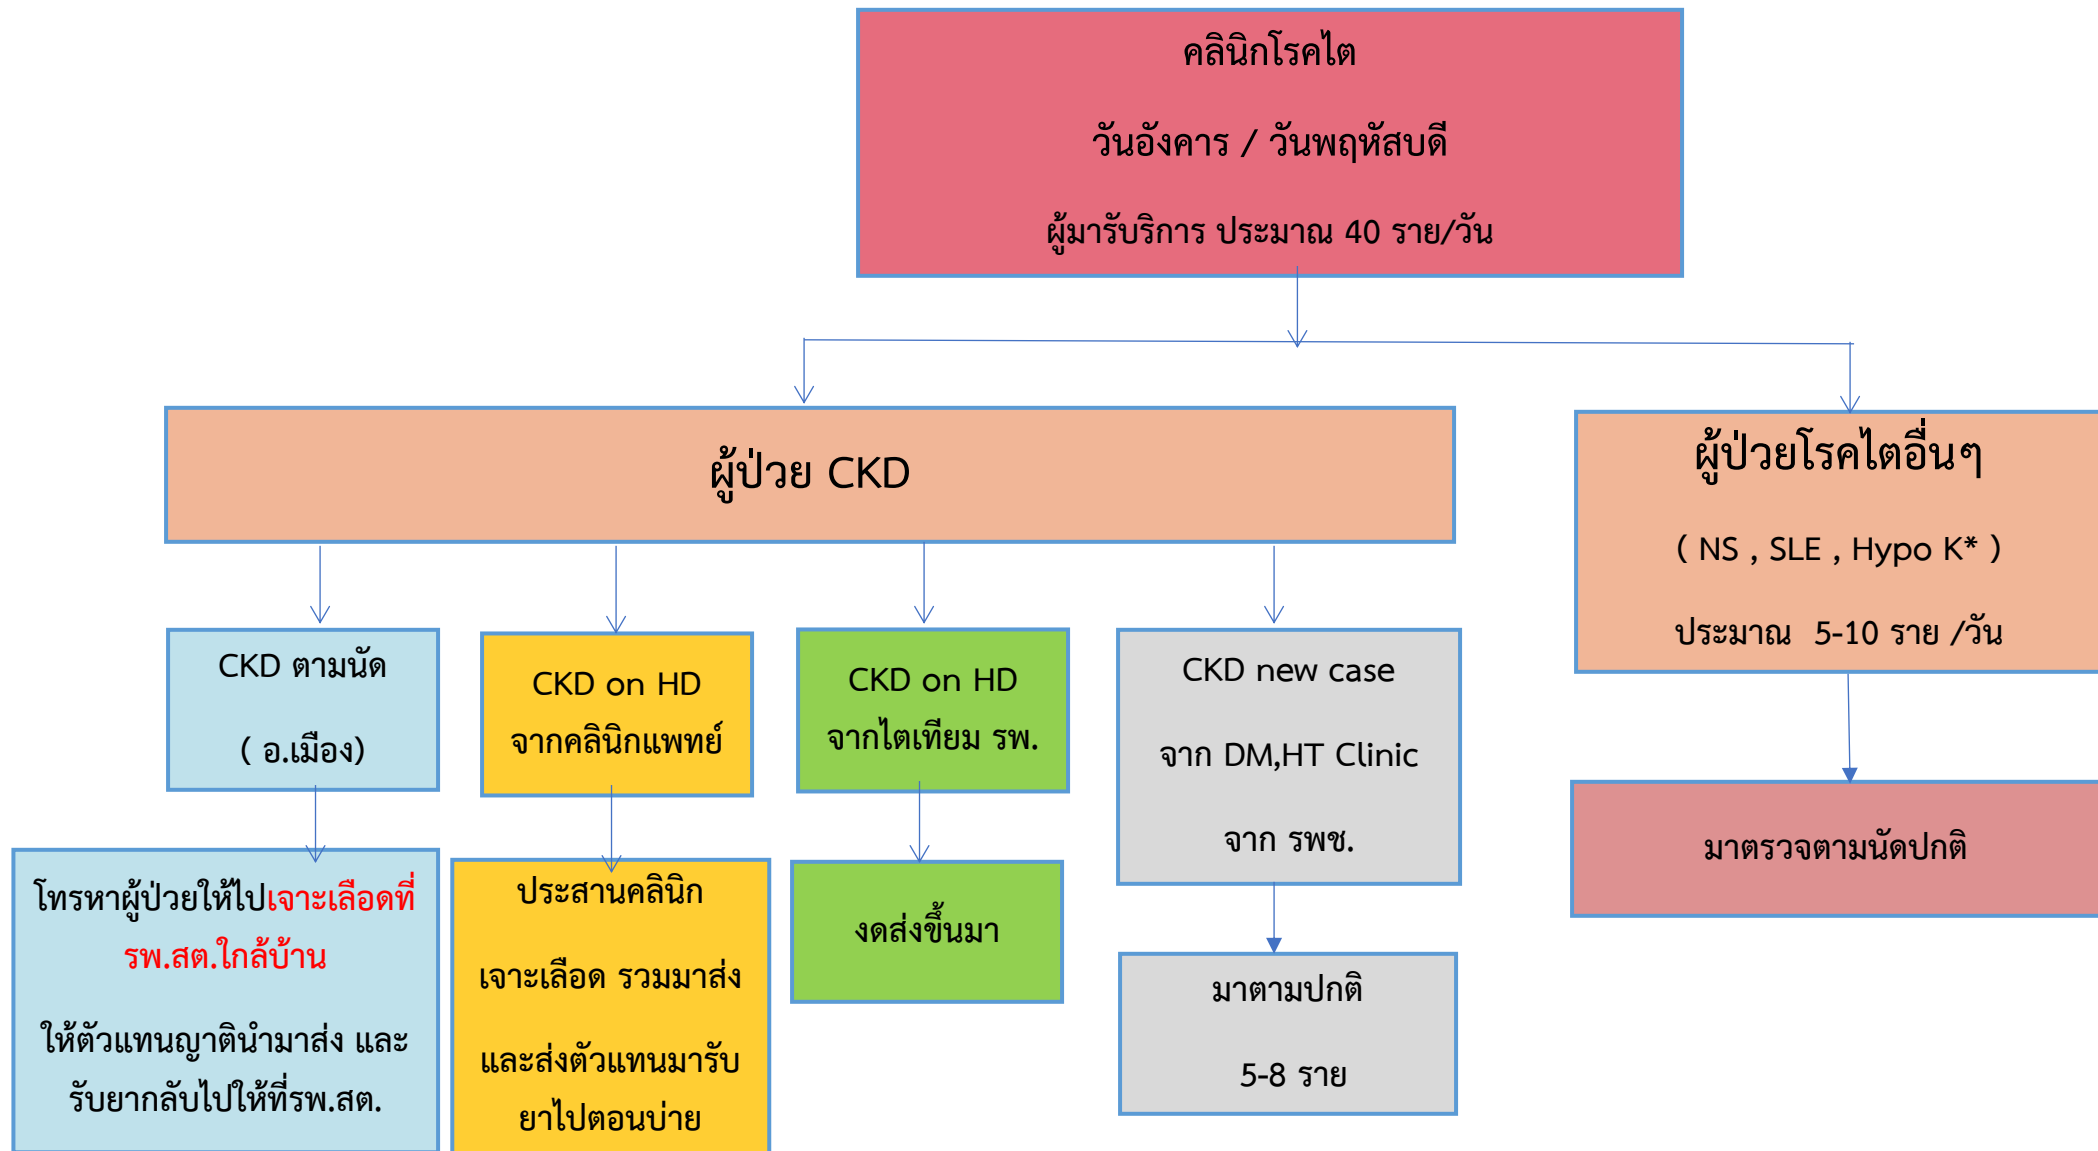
คลินิกโรคไต

วันอังคาร / วันพฤหัสบดี

ผู้มารับบริการ ประมาณ 40 ราย/วัน

ผู้ป่วย CKD

ผู้ป่วยโรคไตอื่นๆ

( NS , SLE , Hypo K* )

ประมาณ 5-10 ราย /วัน

CKD ตามนัด

( อ.เมือง)

CKD on HD จากคลินิกแพทย์

CKD on HD จากไตเทียม รพ.

CKD new case

จาก DM,HT Clinic

จาก รพช.

มาตรวจตามนัดปกติ

โทรหาผู้ป่วยให้ไปเจาะเลือดที่ รพ.สต.ใกล้บ้าน

ให้ตัวแทนญาตินำมาส่ง และ รับยากลับไปให้ที่รพ.สต.

ประสานคลินิก

เจาะเลือด รวมมาส่ง

และส่งตัวแทนมารับ ยาไปตอนบ่าย

งดส่งขึ้นมา

มาตามปกติ

5-8 ราย